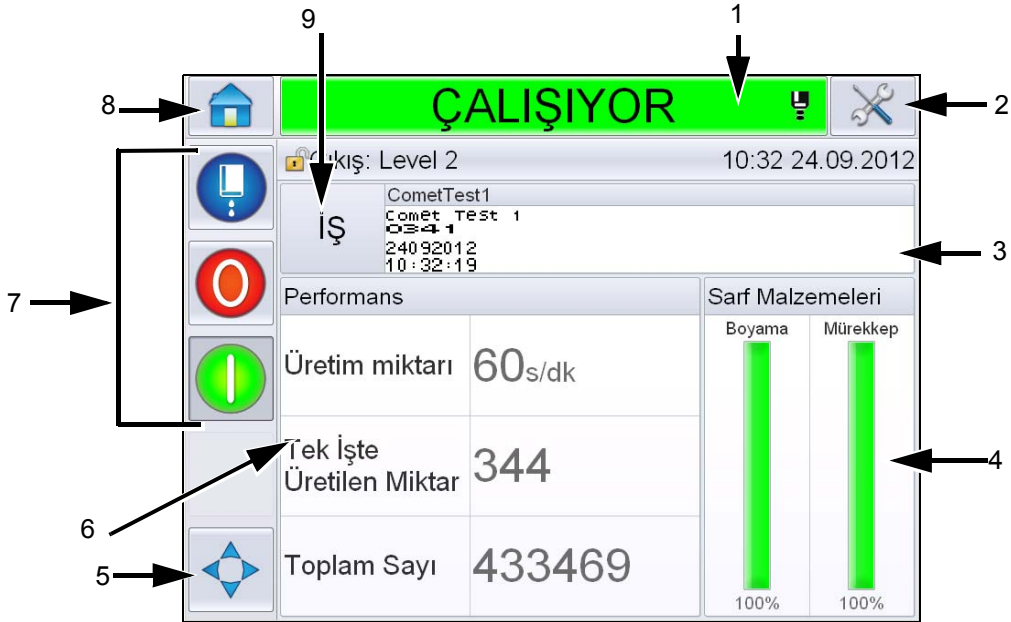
9
1
8
ÇALIŞIYOR
2
Çıkış: Level 2
10:32 24.09.2012
CometTest1
İŞ
Comet Test 1
0341
24092012
10:32:19
3
7
Performans
Sarf Malzemeleri
Boyama
Mürekkep
Üretim miktarı
60s/dk
Tek İşte Üretilen Miktar
344
4
6
Toplam Sayı
433469
5
100%
100%